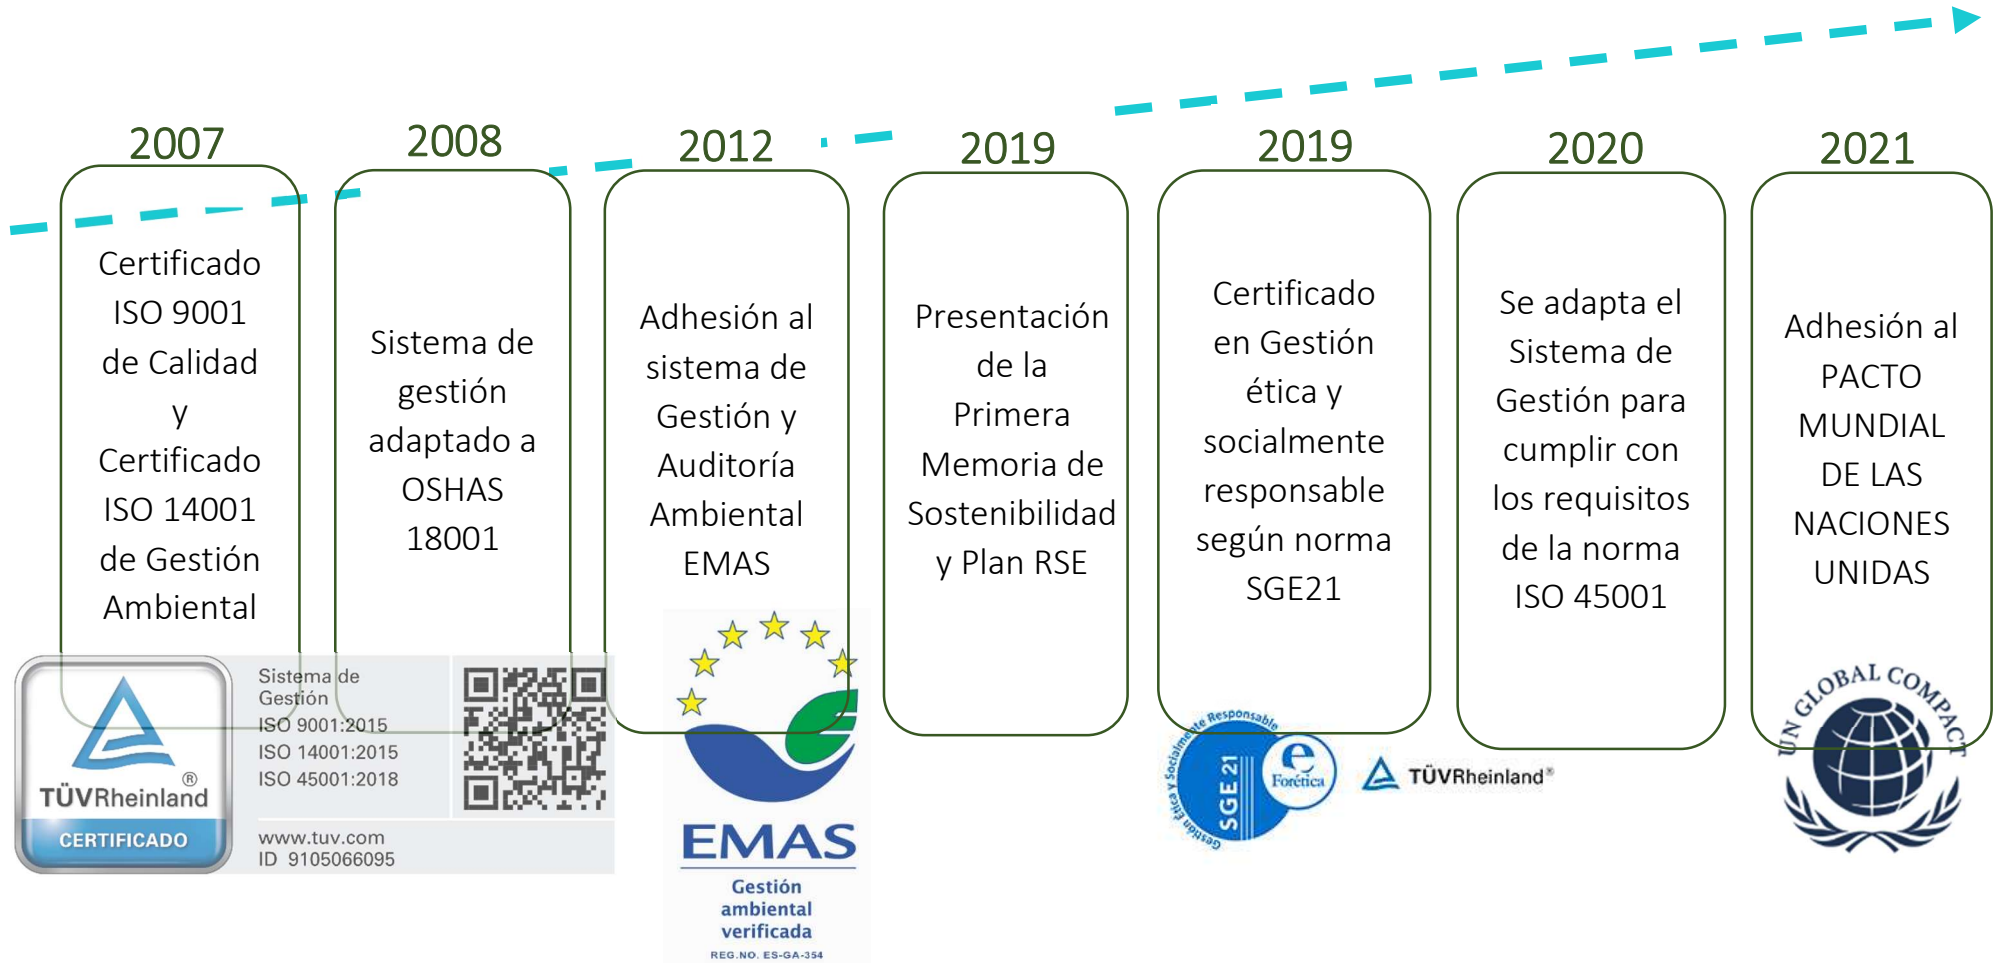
2007

Certificado ISO 9001 de Calidad y Certificado ISO 14001 de Gestión Ambiental

2008

Sistema de gestión adaptado a OSHAS 18001

2012

Adhesión al sistema de Gestión y Auditoría Ambiental EMAS

2019

Presentación de la Primera Memoria de Sostenibilidad y Plan RSE

2019

Certificado en Gestión ética y socialmente responsable según norma SGE21

2020

Se adapta el Sistema de Gestión para cumplir con los requisitos de la norma ISO 45001

2021

Adhesión al PACTO MUNDIAL DE LAS NACIONES UNIDAS

TÜVRheinland®
CERTIFICADO
Sistema de Gestión
ISO 9001:2015
ISO 14001:2015
ISO 45001:2018
www.tuv.com
ID 9105066095

EMAS
Gestión ambiental verificada
REG.NO. ES-GA-354

Gestión Ética y Socialmente Responsable
SGE 21
Forética
TÜVRheinland®

UN GLOBAL COMPACT